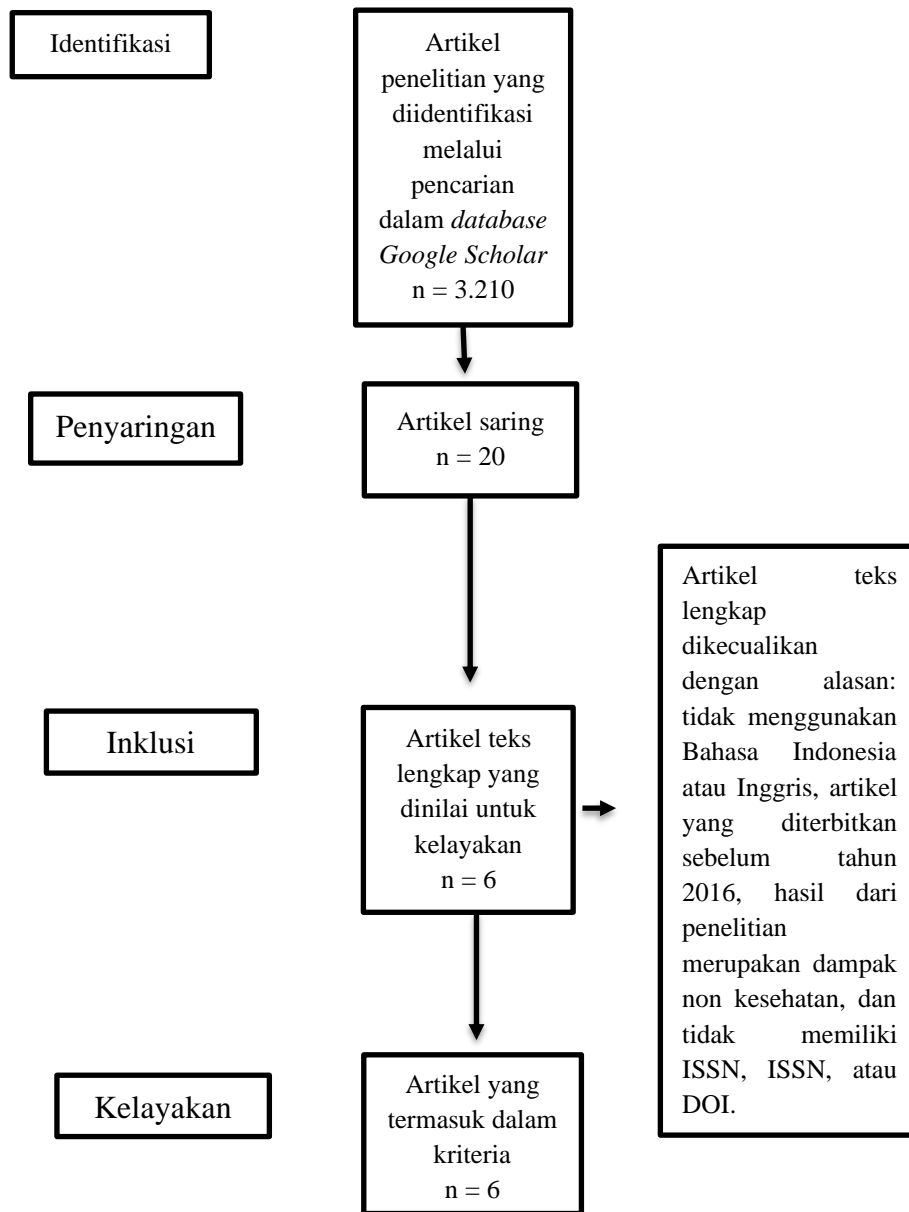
Identifikasi

Artikel penelitian yang diidentifikasi melalui pencarian dalam *database Google Scholar* n = 3.210

Penyaringan

Artikel saring n = 20

Artikel teks lengkap dikecualikan dengan alasan: tidak menggunakan Bahasa Indonesia atau Inggris, artikel yang diterbitkan sebelum tahun 2016, hasil dari penelitian merupakan dampak non kesehatan, dan tidak memiliki ISSN, ISSN, atau DOI.

Inklusi

Artikel teks lengkap yang dinilai untuk kelayakan n = 6

Kelayakan

Artikel yang termasuk dalam kriteria n = 6